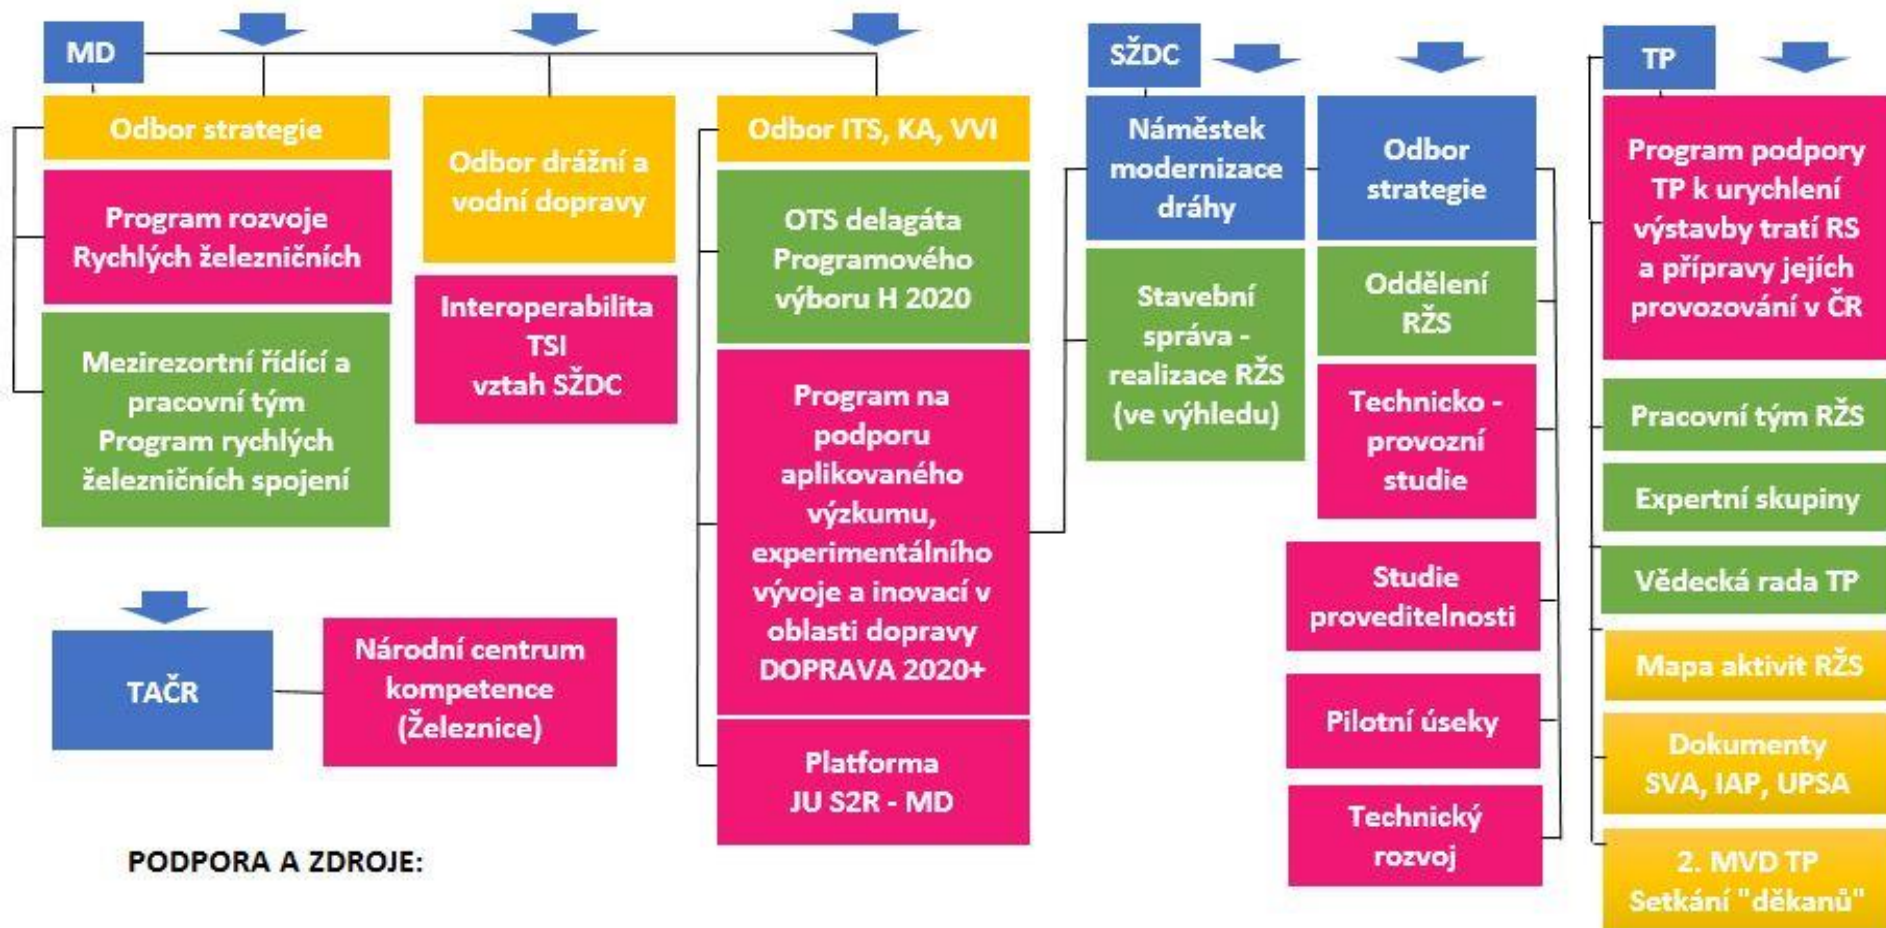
MD

Odbor strategie

Program rozvoje Rychlých železničních

Mezirezortní řídící a pracovní tým Program rychlých železničních spojení

Odbor drážní a vodní dopravy

Interoperabilita TSI vztah SŽDC

Odbor ITS, KA, VVI

OTS delagáta Programového výboru H 2020

Program na podporu aplikovaného výzkumu, experimentálního vývoje a inovací v oblasti dopravy DOPRAVA 2020+

Platforma JU S2R - MD

SŽDC

Náměstek modernizace dráhy

Stavební správa - realizace RŽS (ve výhledu)

Odbor strategie

Oddělení RŽS

Technicko - provozní studie

Studie proveditelnosti

Pilotní úseky

Technický rozvoj

TP

Program podpory TP k urychlení výstavby tratí RS a přípravy jejích provozování v ČR

Pracovní tým RŽS

Expertní skupiny

Vědecká rada TP

Mapa aktivit RŽS

Dokumenty SVA, IAP, UPSA

2. MVD TP Setkání "děkanů"

TAČR

Národní centrum kompetence (Železnice)

PODPORA A ZDROJE: